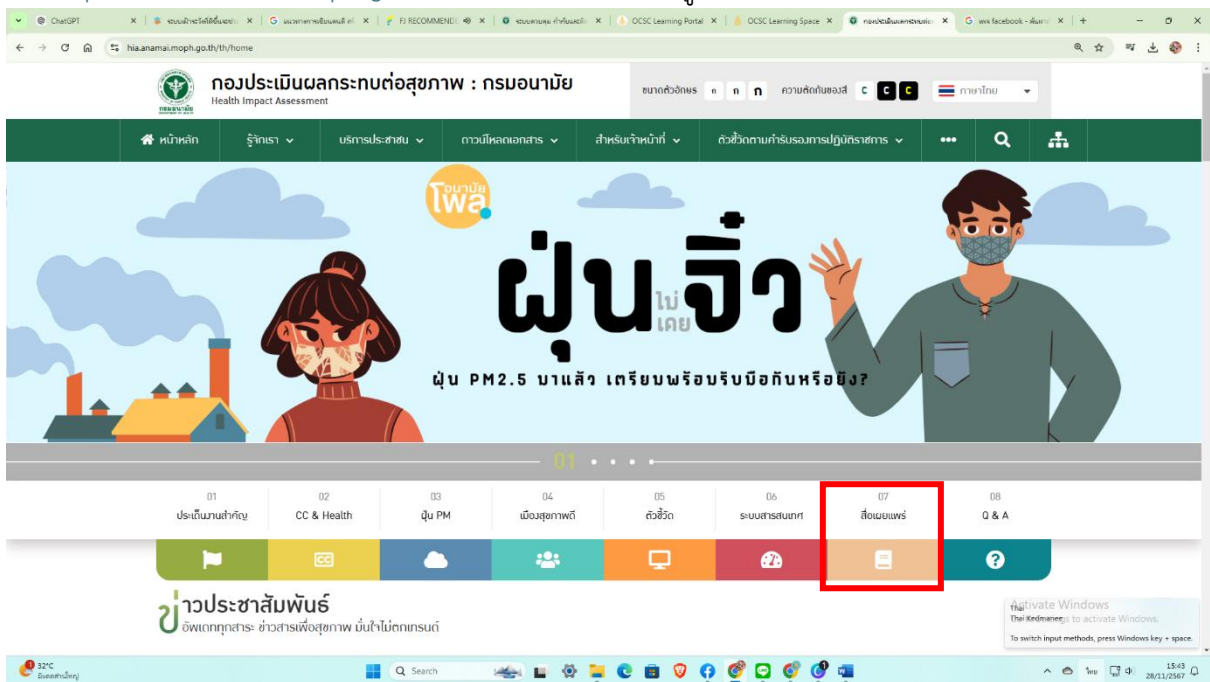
ChatGPT | ระบบเข้าระวังได้ขึ้นออย | แนวทางการเขียนผลงาน | FJ RECOMMEND | ระบบค้นหา กำกับเมนู | OCSC Learning Portal | OCSC Learning Space | กองประเมินผลกระทบต่อ | เพจ facebook - ค้นหา

hia.anamai.moph.go.th/th/home

กองประเมินผลกระทบต่อสุขภาพ : กรมอนามัย
Health Impact Assessment

ขนาดตัวอักษร ก ก ก ความตัดกันของสี C C C ภาษาไทย

หน้าหลัก | รู้จักเรา | บริการประชาชน | ดาวน์โหลดเอกสาร | สำหรับเจ้าหน้าที่ | ตัวชี้วัดตามคำรับรองการปฏิบัติราชการ

อนามัย โพล

ฝุ่น ไม่เคย จิ๋ว

ฝุ่น PM2.5 มาแล้ว เตรียมพร้อมรับมือกันหรือยัง?

01

01 ประเด็นงานสำคัญ
02 CC & Health
03 ฝุ่น PM
04 เมืองสุขภาพดี
05 ตัวชี้วัด
06 ระบบสารสนเทศ
07 สื่อเผยแพร่
08 Q & A

ข่าวประชาสัมพันธ์
อัพเดททุกสาระ ข่าวสารเพื่อสุขภาพ มั่นใจไม่ตกเทรนด์

Activate Windows
Thai Kedmanee
Go to Settings to activate Windows.
To switch input methods, press Windows key + space.

32°C
มีเมฆส่วนใหญ่
Search
ไทย
15:43
28/11/2567